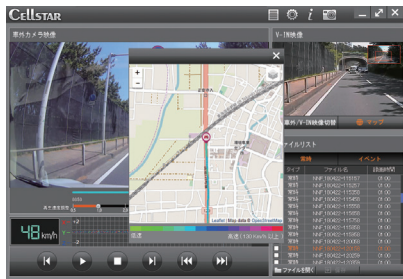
CELLSTAR

車外カメラ映像

V-IN映像

48 km/h

車外/V-IN映像切替

マップ

ファイルリスト

常時

イベント

タイプ

ファイル名

記録時間

常時 NNF 160422-115157 01:00
常時 NNF 160422-115257 01:00
常時 NNF 160422-115357 01:00
常時 NNF 160422-115455 01:00
常時 NNF 160422-115555 01:00
常時 NNF 160422-115655 01:00
常時 NNF 160422-115755 01:00
常時 NNF 160422-115855 01:00
常時 NNF 160422-115955 01:00
常時 NNF 160422-120055 01:00
常時 NNF 160422-120100 01:00
常時 NNF 160422-120155 01:00
常時 NNF 160422-120255 01:00

ファイルを開く

Leaflet | Map data © OpenStreetMap

低速

高速(130 km/h 以上)

+
-